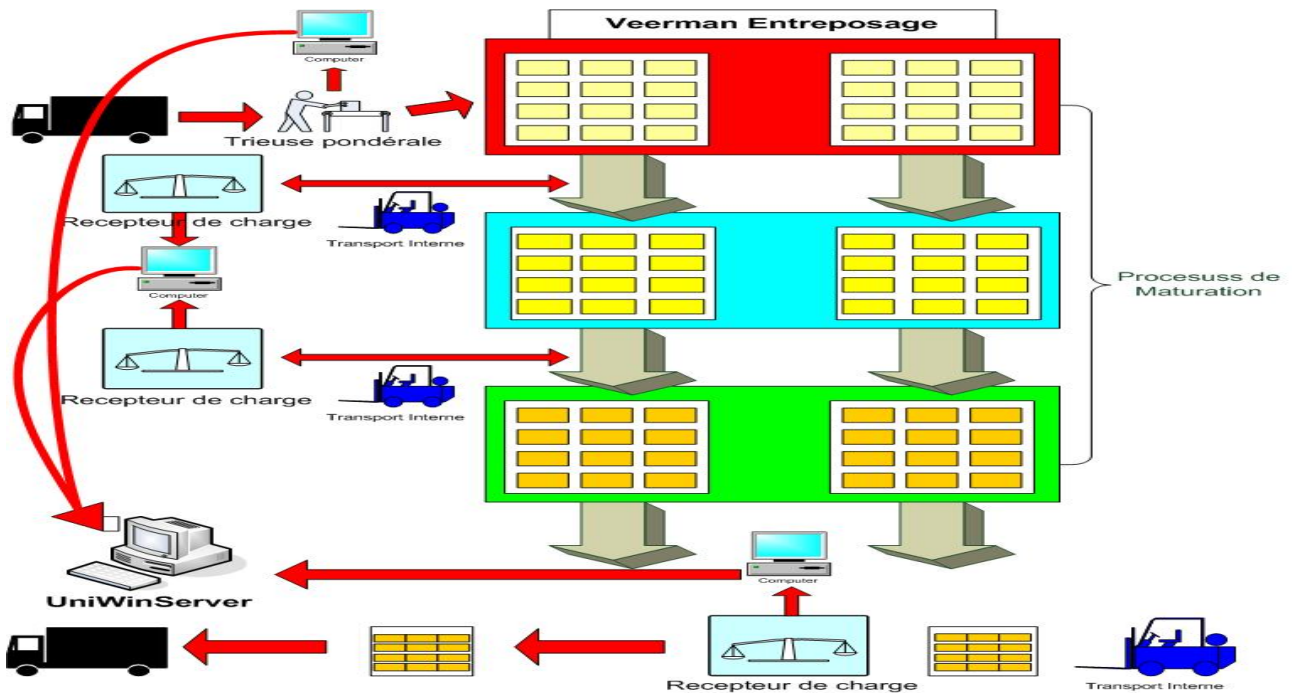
Computer

Veerman Entreposage

Trieuse pondérale

Recepteur de charge

Transport Interne

Computer

Procesuss de Maturation

Recepteur de charge

Transport Interne

UniWinServer

Computer

Recepteur de charge

Transport Interne